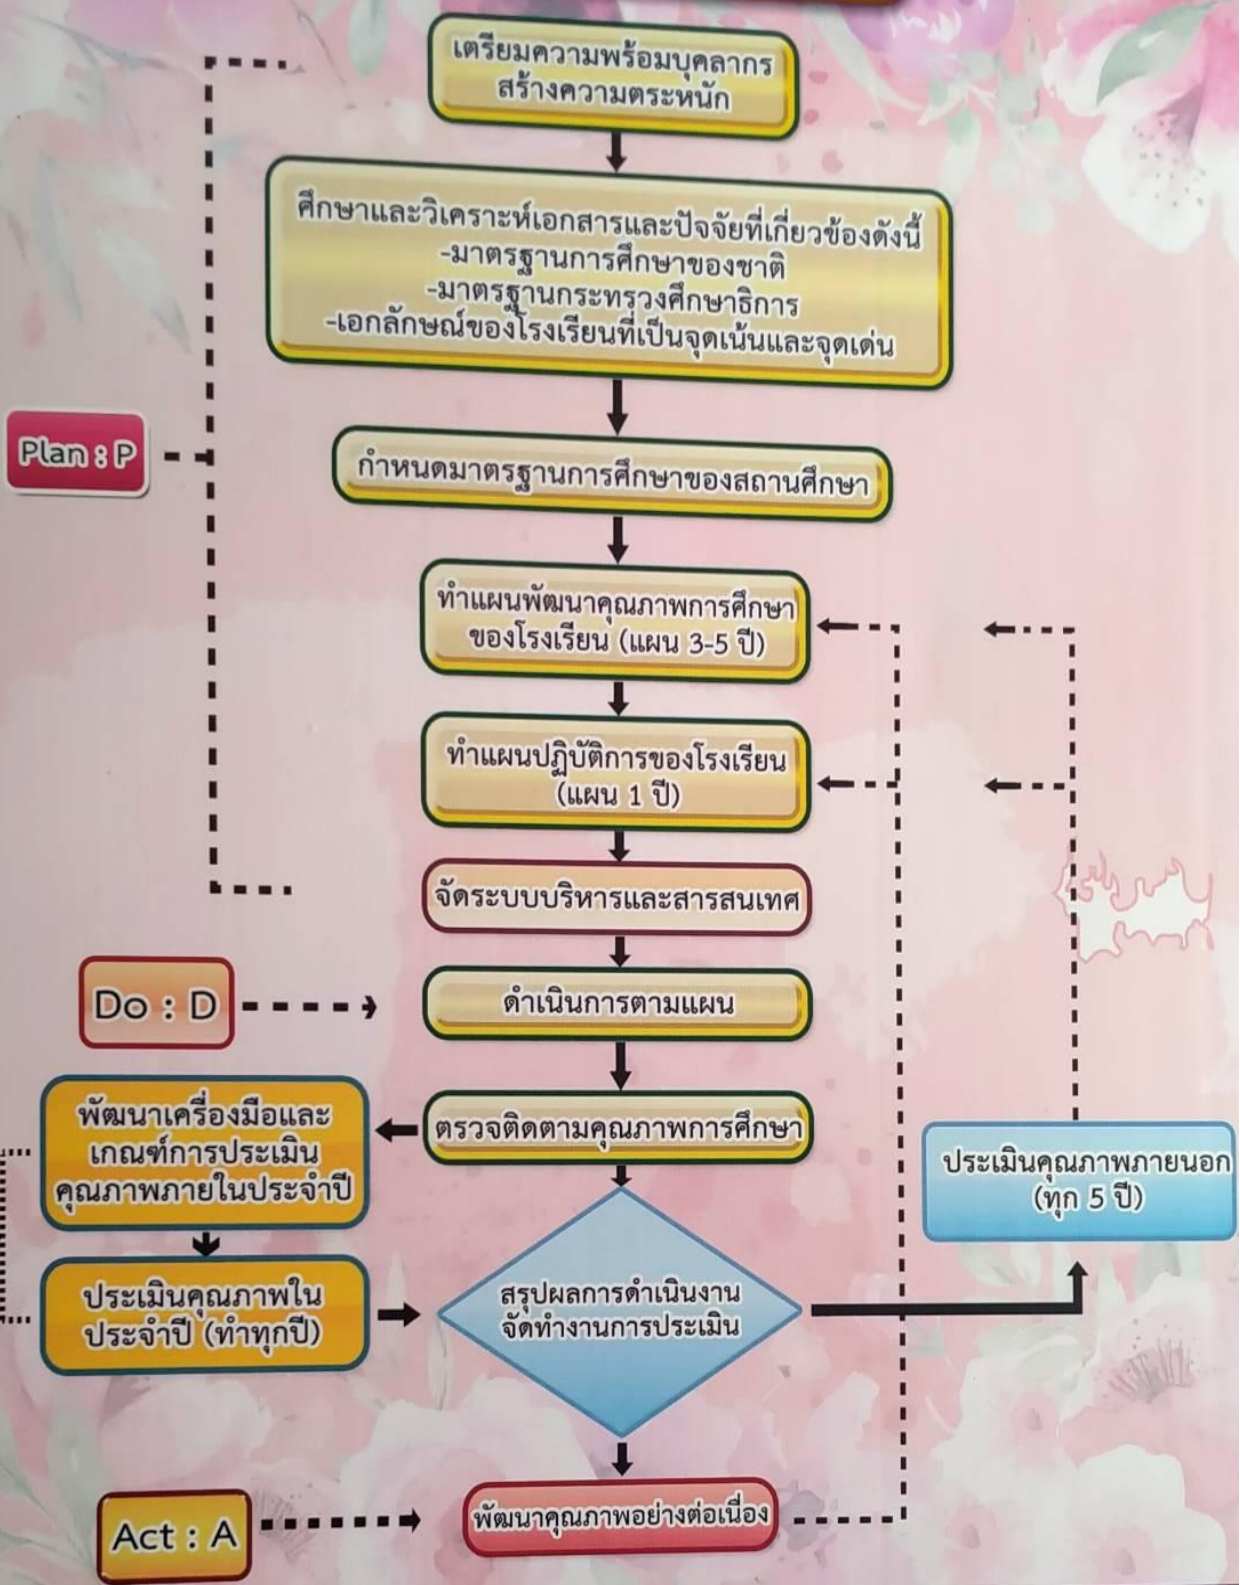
เตรียมความพร้อมบุคลากร สร้างความตระหนัก

ศึกษาและวิเคราะห์เอกสารและปัจจัยที่เกี่ยวข้องดังนี้
-มาตรฐานการศึกษาของชาติ
-มาตรฐานกระทรวงศึกษาธิการ
-เอกลักษณ์ของโรงเรียนที่เป็นจุดเน้นและจุดเด่น

Plan : P

กำหนดมาตรฐานการศึกษาของสถานศึกษา

ทำแผนพัฒนาคุณภาพการศึกษาของโรงเรียน (แผน 3-5 ปี)

ทำแผนปฏิบัติการของโรงเรียน (แผน 1 ปี)

จัดระบบบริหารและสารสนเทศ

Do : D

ดำเนินการตามแผน

พัฒนาเครื่องมือและเกณฑ์การประเมินคุณภาพภายในประจำปี

ตรวจติดตามคุณภาพการศึกษา

ประเมินคุณภาพภายนอก (ทุก 5 ปี)

ประเมินคุณภาพในประจำปี (ทำทุกปี)

สรุปผลการดำเนินงาน จัดทำงานการประเมิน

Act : A

พัฒนาคุณภาพอย่างต่อเนื่อง